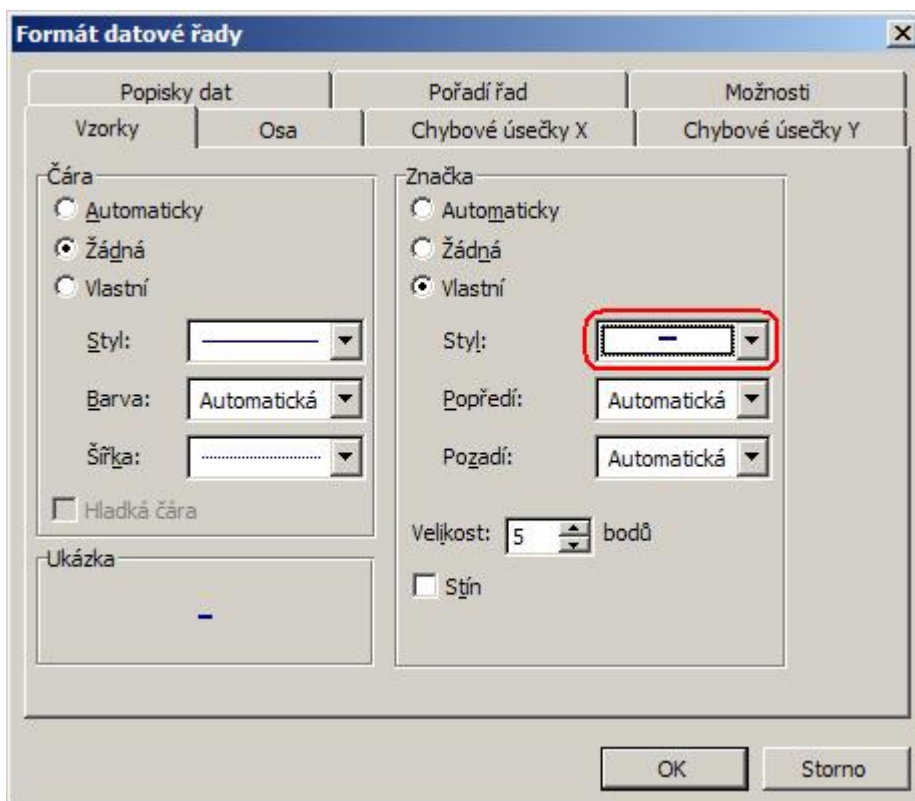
Formát datové řady

Popisky dat
Pořadí řad
Možnosti
Vzorky
Osa
Chybové úsečky X
Chybové úsečky Y

Čára
Automaticky
Žádná
Vlastní
Styl:
Barva: Automatická
Šířka:
Hladká čára

Ukázka

Značka
Automaticky
Žádná
Vlastní
Styl:
Popředí: Automatická
Pozadí: Automatická
Velikost: 5 bodů
Stín

OK
Storno